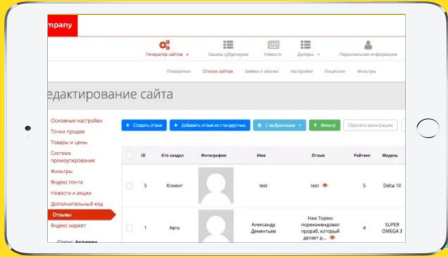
mpany

Генератор сайтов | Заявки субдилеров | Новости | Дилеры | Персональная информация

Показатели | Отзывы сайтов | Заявки и звонки | Настройки | Лицензия | Фильтры

едактирование сайта

Основные настройки
Точки продаж
Товары и цены
Система промокодирования
Фильтры
Яндекс лента
Новости и акции
Дополнительный код
Отзывы
Яндекс маркет

+ Создать отзыв | + Добавить отзыв из стандартных | С выбранными | Фильтр | Сбросить фильтрацию

| | ID | Кто создал | Фотография | Имя | Отзыв | Рейтинг | Модель |
|---|---|---|---|---|---|---|---|
| | 5 | Клиент | | test | test | 5 | Delta 10 |
| | 1 | Авто | | Александр Дементьев | Нам Тормос порекомендовал профиль, который делает р... | 4 | SUPER OMEGA 3 |